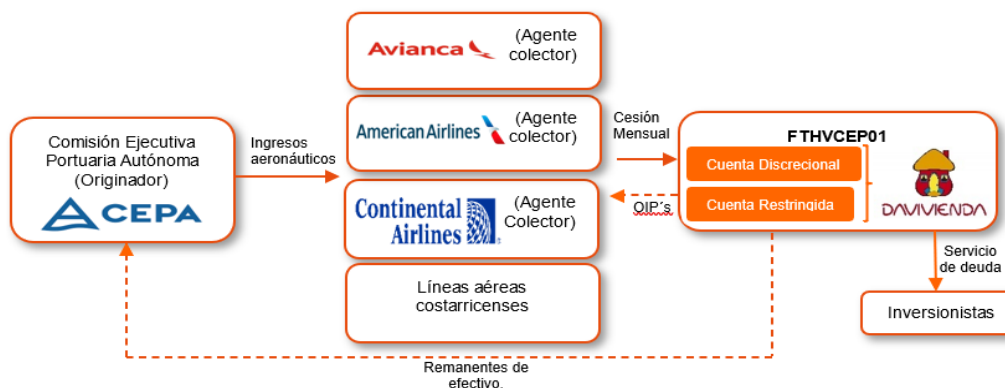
Comisión Ejecutiva Portuaria Autónoma (Originador)

CEPA

Ingresos aeronáuticos

Avianca (Agente colector)

American Airlines (Agente colector)

Continental Airlines (Agente Colector)

Líneas aéreas costarricenses

Cesión Mensual

OIP´s

FTHVCEP01

Cuenta Discrecional

Cuenta Restringida

DAVIVIENDA

Servicio de deuda

Inversionistas

Remanentes de efectivo.